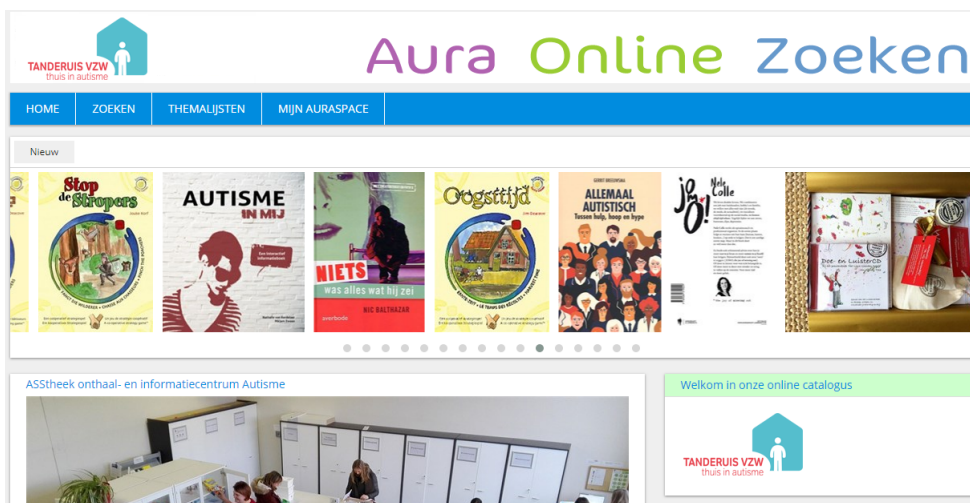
TANDERUIS VZW
thuis in autisme

Aura Online Zoeken

HOME
ZOEKEN
THEMALIJSTEN
MIJN AURASPACE

Nieuw

Stop de Stropers

AUTISME IN MIJ

NIETS
was alles wat hij zei
overbodie
NIC BALTHAZAR

Oogsttijd

GERRIT BREEDVELD
ALLEMAAL AUTISTISCH
Tussen hulp, hoop en hype

jo! Nele Colle

Doe- en LuisterCD

ASStheek onthaal- en informatiecentrum Autisme

Welkom in onze online catalogus

TANDERUIS VZW
thuis in autisme